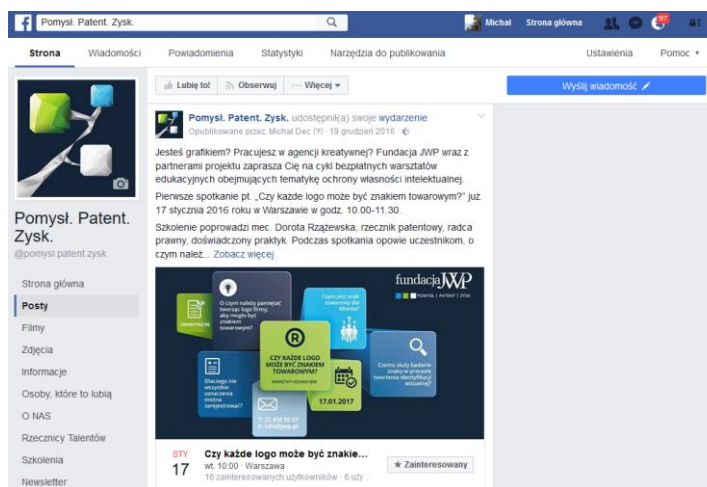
Pomysł. Patent. Zysk.

Michał Strona główna 97

Strona Wiadomości Powiadomienia Statystyki Narzędzia do publikowania Ustawienia Pomoc

Lubię to! Obserwuj ··· Więcej

Wyślij wiadomość

Pomysł. Patent. Zysk.
@pomysl patent zysk

Strona główna
Posty
Filmy
Zdjęcia
Informacje
Osoby, które to lubią
O NAS
Rzecznicy Talentów
Szkolenia
Newsletter

Pomysł. Patent. Zysk. udostępnił(a) swoje wydarzenie
Opublikowane przez: Michał Dec [?] · 19 grudzień 2016 ·

Jesteś grafikiem? Pracujesz w agencji kreatywnej? Fundacja JWP wraz z partnerami projektu zaprasza Cię na cykl bezpłatnych warsztatów edukacyjnych obejmujących tematykę ochrony własności intelektualnej.

Pierwsze spotkanie pt. „Czy każde logo może być znakiem towarowym?” już 17 stycznia 2016 roku w Warszawie w godz. 10.00-11.30.

Szkolenie poprowadzi mec. Dorota Rzążewska, rzecznik patentowy, radca prawny, doświadczony praktyk. Podczas spotkania opowie uczestnikom, o czym należ... Zobacz więcej

fundacja JWP
POMYSŁ | PATENT | ZYSK

O czym należy pamiętać tworząc logo firmy, aby mogło być znakiem towarowym?

Czym jest znak towarowy dla 4Bierda?

CZY KAŻDE LOGO MOŻE BYĆ ZNAKIEM TOWAROWYM?

Dlaczego nie wszystkie oznaczenia można zarejestrować?

Czemu służy badanie znaku w procesie tworzenia identyfikacji wizualnej?

17.01.2017

T: 22 436 05 07
E: info@jwp.pl

STY
17
Czy każde logo może być znakie...
wt. 10:00 · Warszawa
16 zainteresowanych użytkowników · 6 uży...
★ Zainteresowany